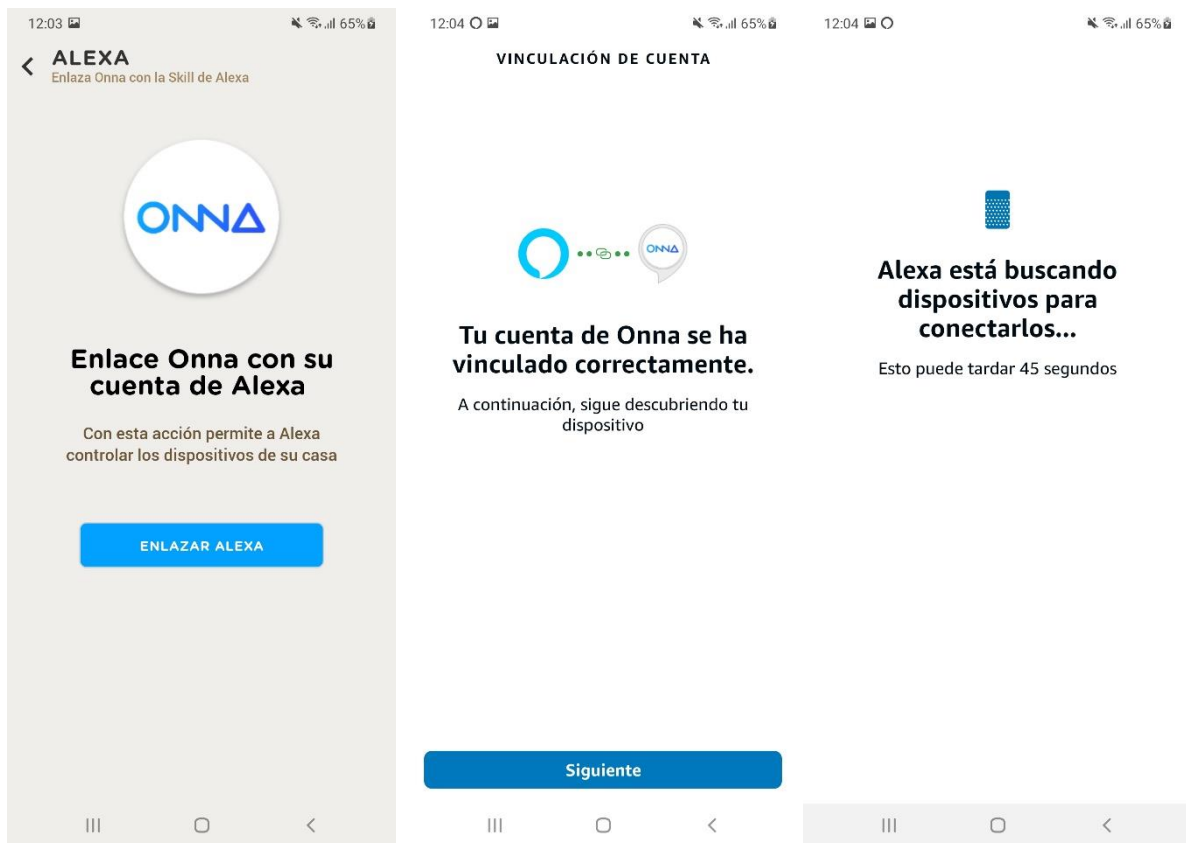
12:03 65%

ALEXA
Enlaza Onna con la Skill de Alexa

ONNA

Enlace Onna con su cuenta de Alexa

Con esta acción permite a Alexa controlar los dispositivos de su casa

ENLAZAR ALEXA

12:04 65%

VINCULACIÓN DE CUENTA

ONNA

Tu cuenta de Onna se ha vinculado correctamente.

A continuación, sigue descubriendo tu dispositivo

Siguiente

12:04 65%

Alexa está buscando dispositivos para conectarlos...

Esto puede tardar 45 segundos